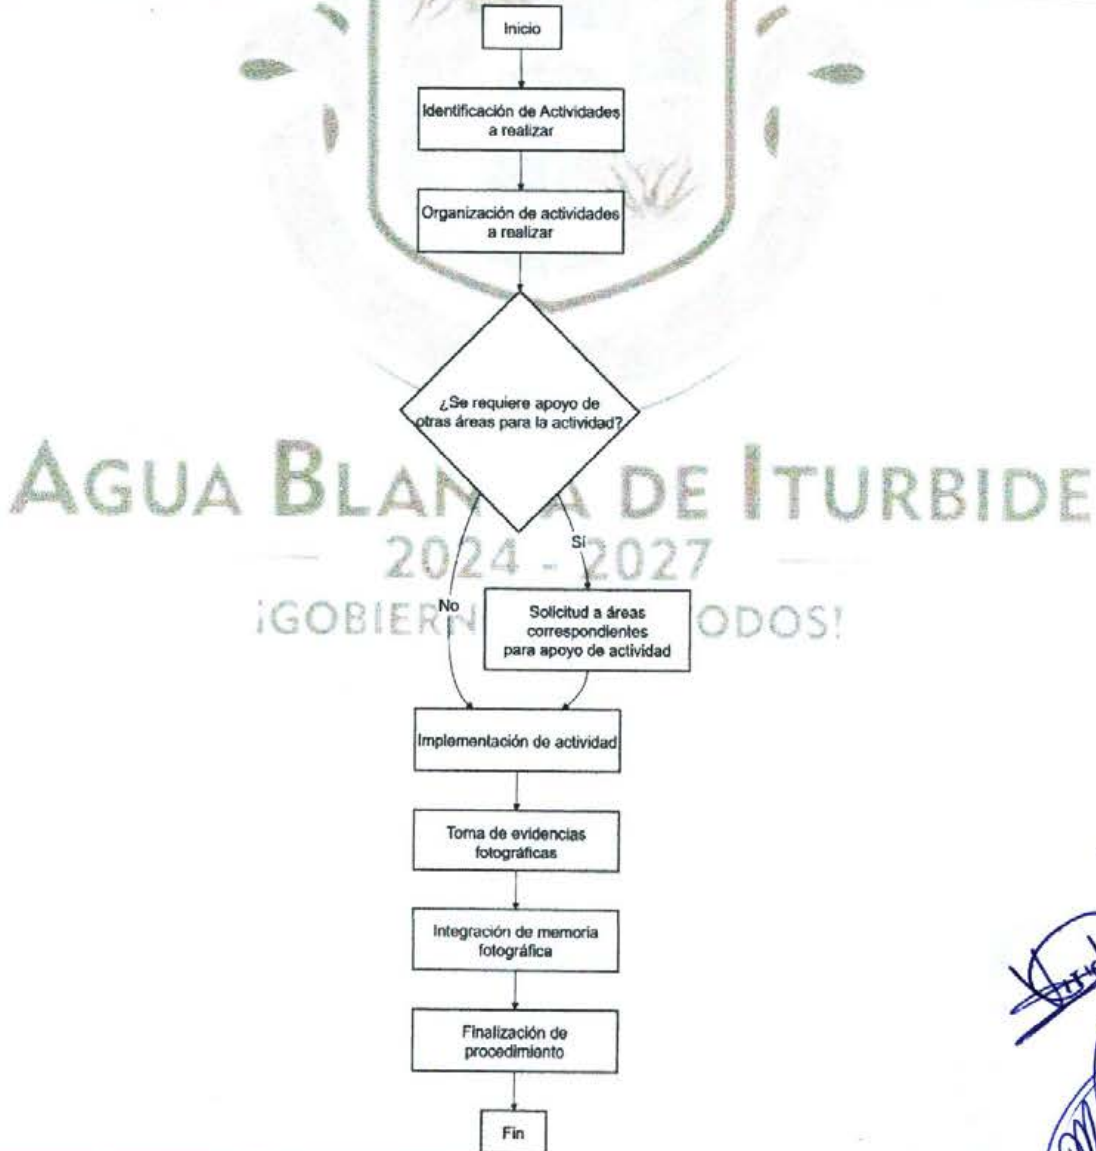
Inicio

Identificación de Actividades a realizar

Organización de actividades a realizar

¿Se requiere apoyo de otras áreas para la actividad?

AGUA BLAN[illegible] DE ITURBIDE
2024 - 2027
¡GOBIERN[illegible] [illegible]ODOS!

No

Sí

Solicitud a áreas correspondientes para apoyo de actividad

Implementación de actividad

Toma de evidencias fotográficas

Integración de memoria fotográfica

Finalización de procedimiento

Fin